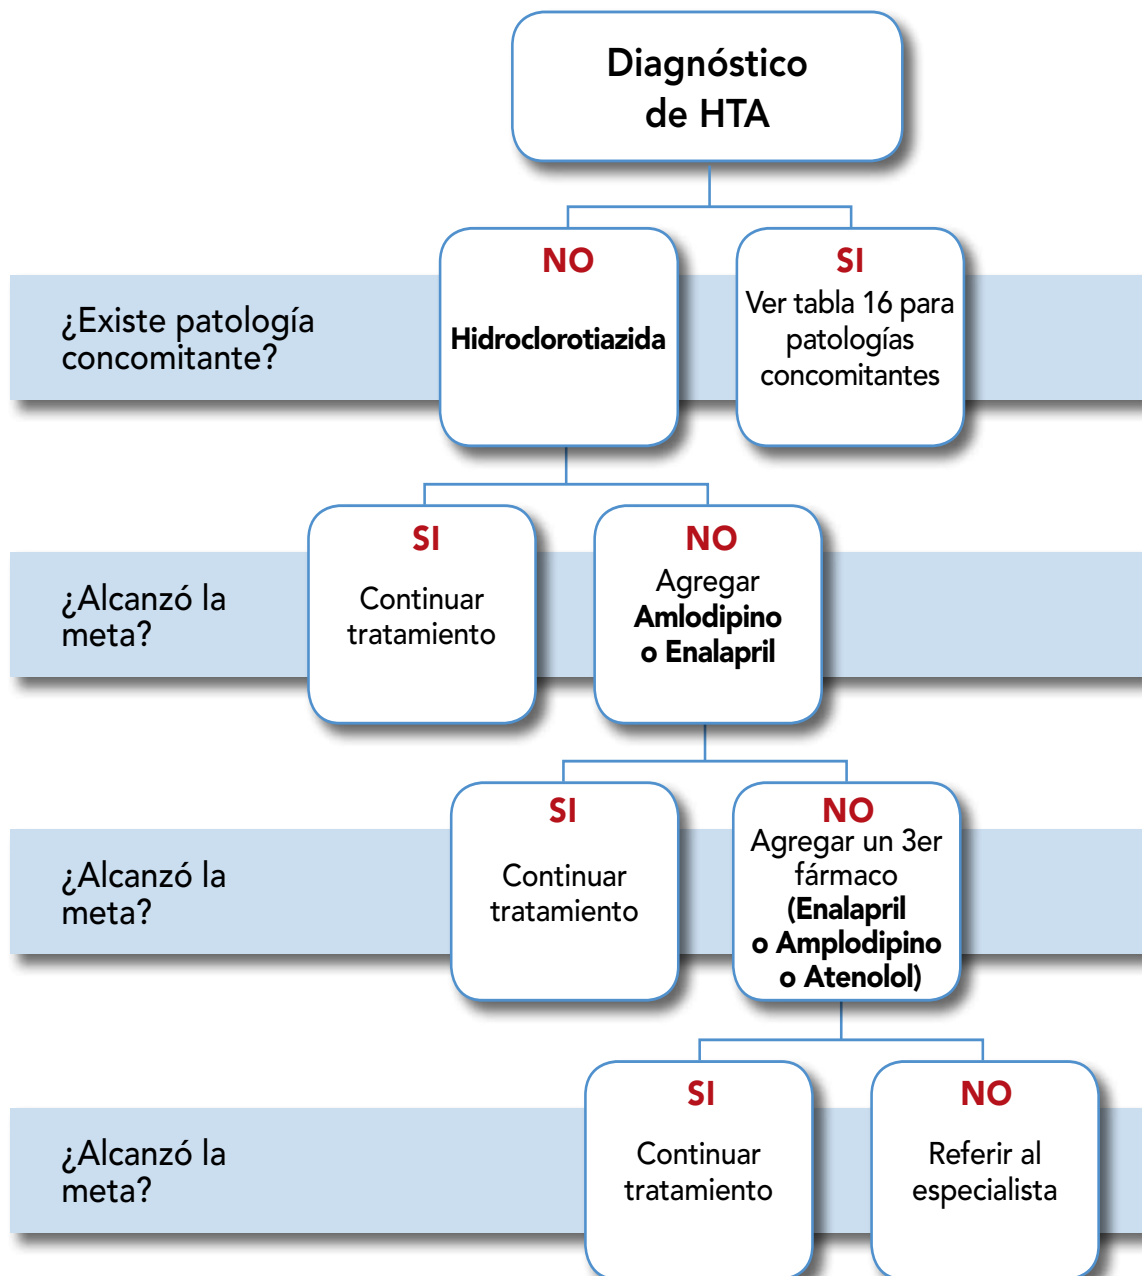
Diagnóstico de HTA

¿Existe patología concomitante?

NO
Hidroclorotiazida

SI
Ver tabla 16 para patologías concomitantes

¿Alcanzó la meta?

SI
Continuar tratamiento

NO
Agregar **Amlodipino o Enalapril**

¿Alcanzó la meta?

SI
Continuar tratamiento

NO
Agregar un 3er fármaco **(Enalapril o Amplodipino o Atenolol)**

¿Alcanzó la meta?

SI
Continuar tratamiento

NO
Referir al especialista